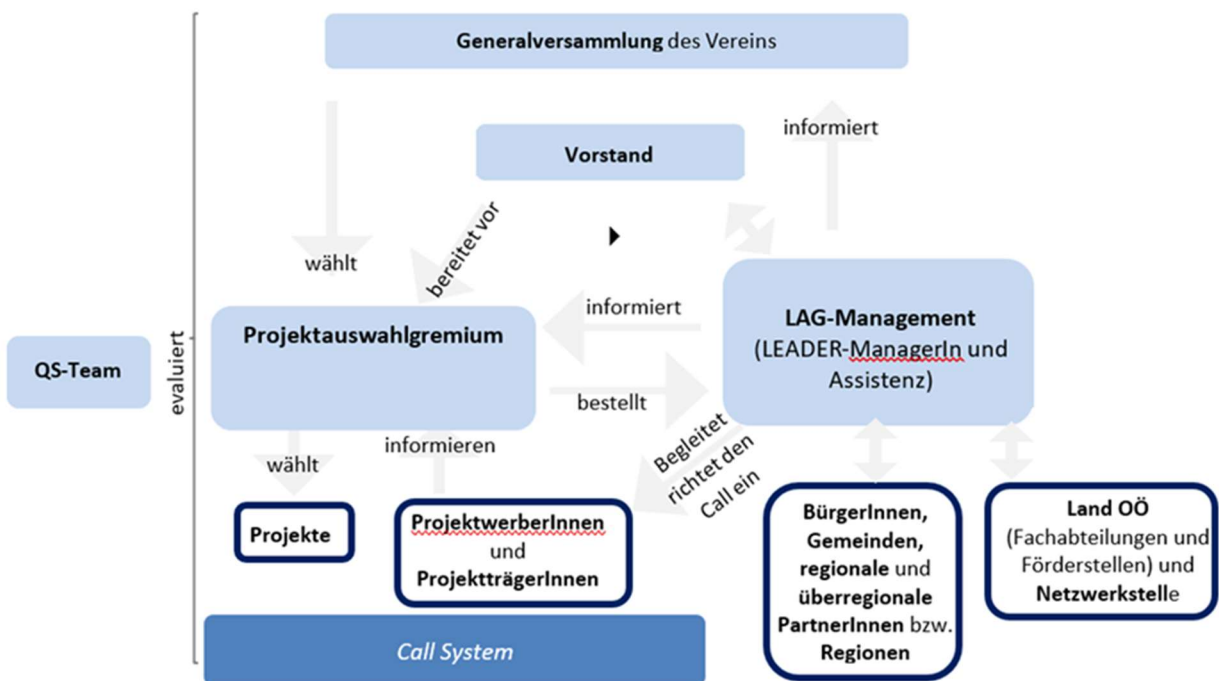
Generalversammlung des Vereins

informiert

Vorstand

wählt

bereitet vor

informiert

LAG-Management (LEADER-ManagerIn und Assistenz)

QS-Team

evaluiert

Projektauswahlgremium

bestellt

informieren

wählt

Begleitet richtet den Call ein

Projekte

ProjektwerberInnen und ProjektträgerInnen

BürgerInnen, Gemeinden, regionale und überregionale PartnerInnen bzw. Regionen

Land OÖ (Fachabteilungen und Förderstellen) und Netzwerkstelle

Call System